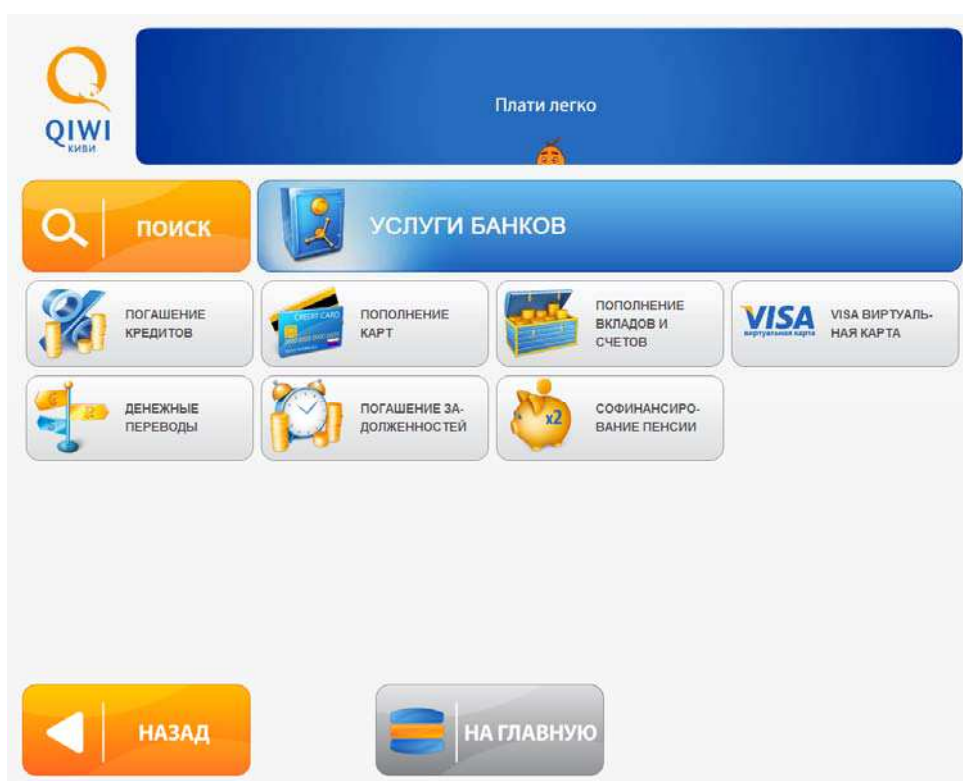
QIWI
киви

Плати легко

ПОИСК

УСЛУГИ БАНКОВ

ПОГАШЕНИЕ КРЕДИТОВ

CREDIT CARD

ПОПОЛНЕНИЕ КАРТ

ПОПОЛНЕНИЕ ВКЛАДОВ И СЧЕТОВ

VISA
виртуальная карта

VISA ВИРТУАЛЬНАЯ КАРТА

ДЕНЕЖНЫЕ ПЕРЕВОДЫ

ПОГАШЕНИЕ ЗАДОЛЖЕННОСТЕЙ

x2

СОФИНАНСИРОВАНИЕ ПЕНСИИ

НАЗАД

НА ГЛАВНУЮ